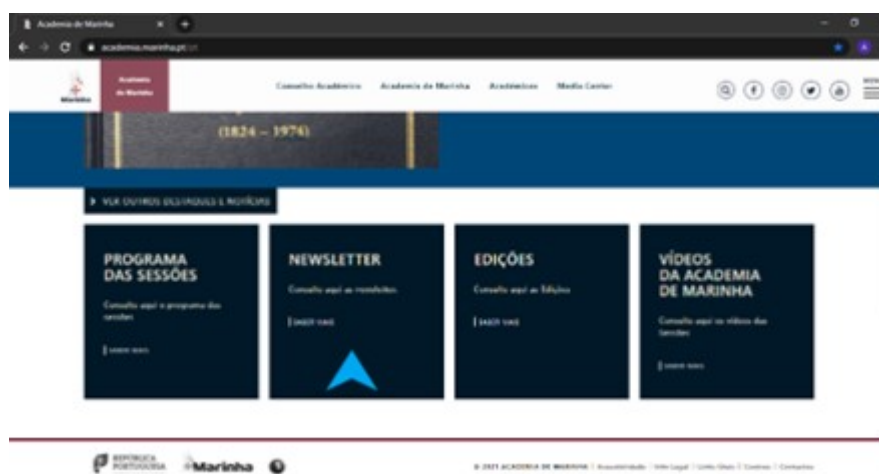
Academia de Marinha
academia.marinha.pt

Marinha

Academia de Marinha

Conselho Académico Academia de Marinha Académicos Media Center

(1824 – 1974)

VER OUTROS DESTAQUES E NOTÍCIAS

PROGRAMA DAS SESSÕES

Consulte aqui o programa das sessões

SABER MAIS

NEWSLETTER

Consulte aqui as newsletters

SABER MAIS

EDIÇÕES

Consulte aqui as Edições

SABER MAIS

VÍDEOS DA ACADEMIA DE MARINHA

Consulte aqui os vídeos das Sessões

SABER MAIS

REPÚBLICA PORTUGUESA Marinha

© 2021 ACADEMIA DE MARINHA | Acessibilidade | Info Legal | Links Úteis | Contras | Contactos